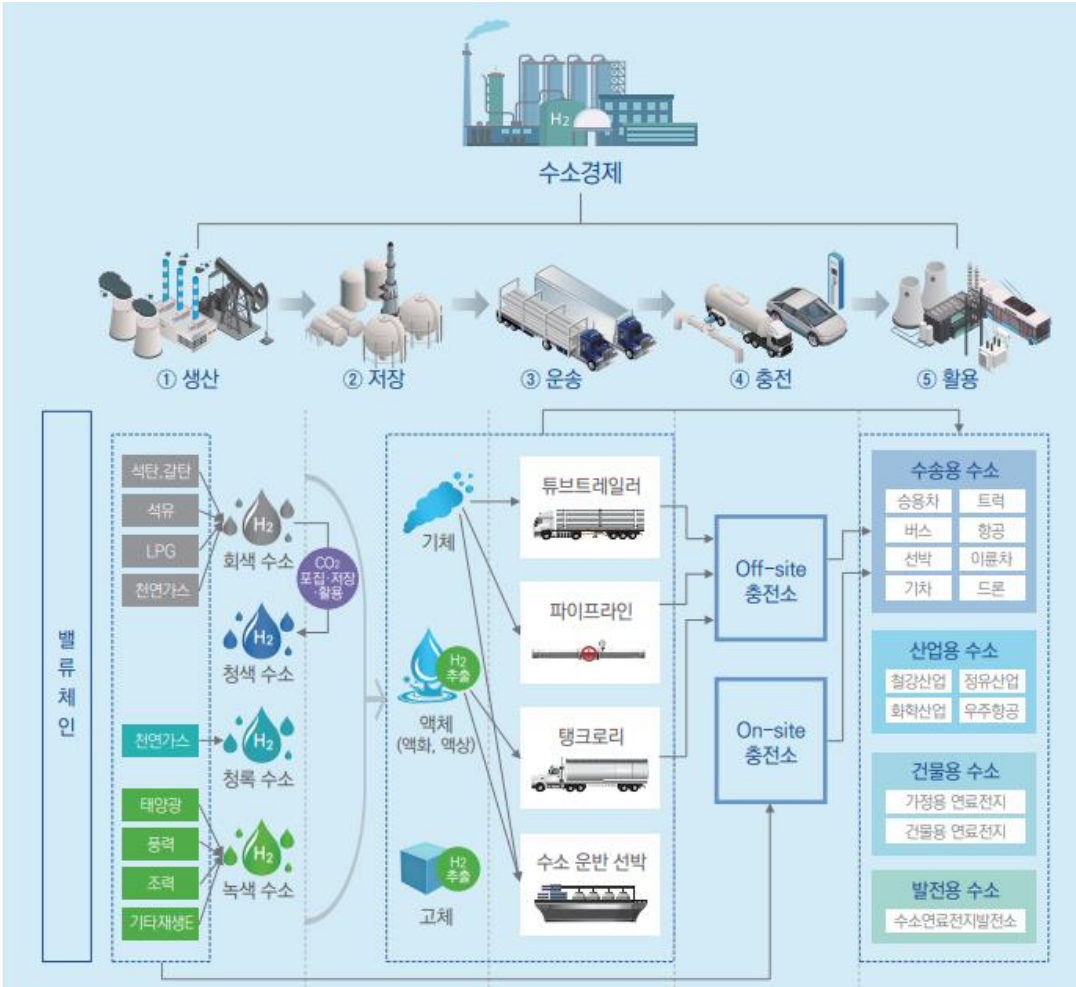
$H_2$

수소경제

① 생산

② 저장

③ 운송

④ 충전

⑤ 활용

밸류체인

석탄.갈탄

석유

LPG

천연가스

$H_2$

회색 수소

$CO_2$ 포집·저장·활용

$H_2$

청색 수소

천연가스

$H_2$

청록 수소

태양광

풍력

조력

기타재생E

$H_2$

녹색 수소

기체

$H_2$ 추출

액체 (액화, 액상)

$H_2$ 추출

고체

튜브트레일러

파이프라인

탱크로리

수소 운반 선박

Off-site 충전소

On-site 충전소

수송용 수소

승용차

트럭

버스

항공

선박

이륜차

기차

드론

산업용 수소

철강산업

정유산업

화학산업

우주항공

건물용 수소

가정용 연료전지

건물용 연료전지

발전용 수소

수소연료전지발전소